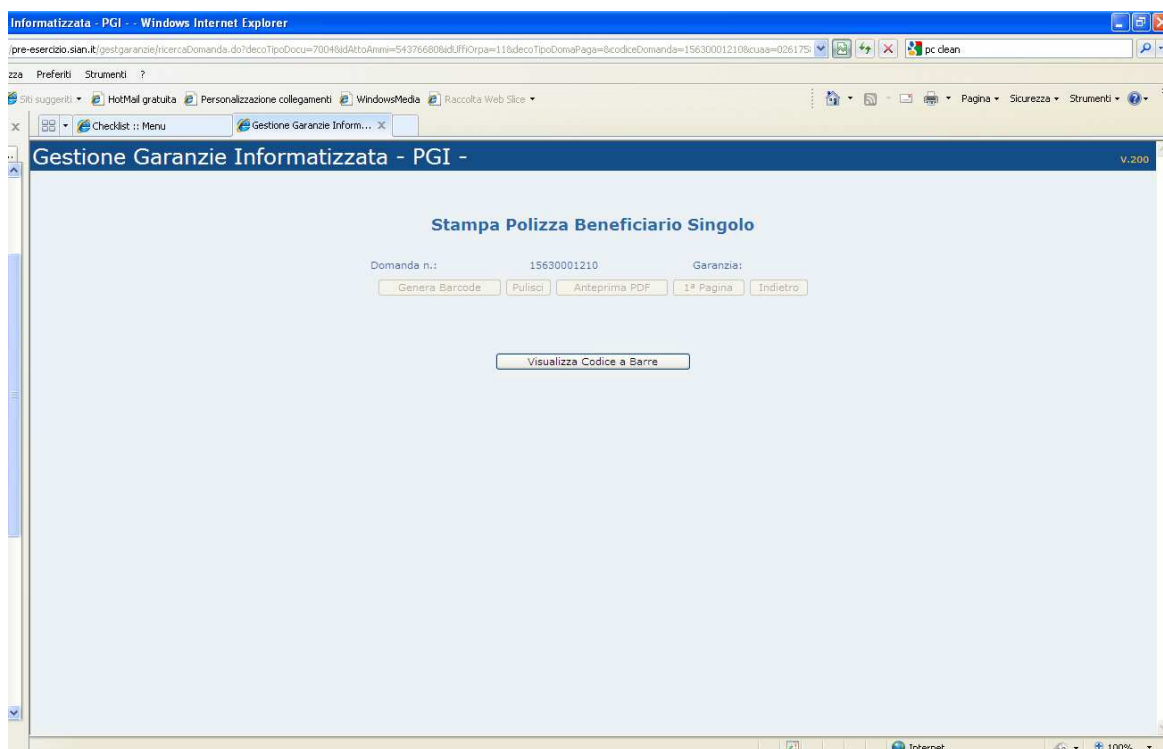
Informatizzata - PGI - - Windows Internet Explorer

/pre-esercizio.sian.it/gestgaranzie/ricercaDomanda.do?decoTipoDocu=7004&idAttoAmmi=543766808idUffiOrpa=11&decoTipoDomaPaga=&codiceDomanda=15630001210&cuaa=026175

pc clean

zza Preferiti Strumenti ?

Siti suggeriti HotMail gratuita Personalizzazione collegamenti WindowsMedia Raccolta Web Slice

Pagina Sicurezza Strumenti

Checklist :: Menu

Gestione Garanzie Inform...

Gestione Garanzie Informatizzata - PGI -

V.200

Stampa Polizza Beneficiario Singolo

Domanda n.: 15630001210 Garanzia:

Genera Barcode Pulisci Anteprima PDF 1ª Pagina Indietro

Visualizza Codice a Barre

Internet

100%